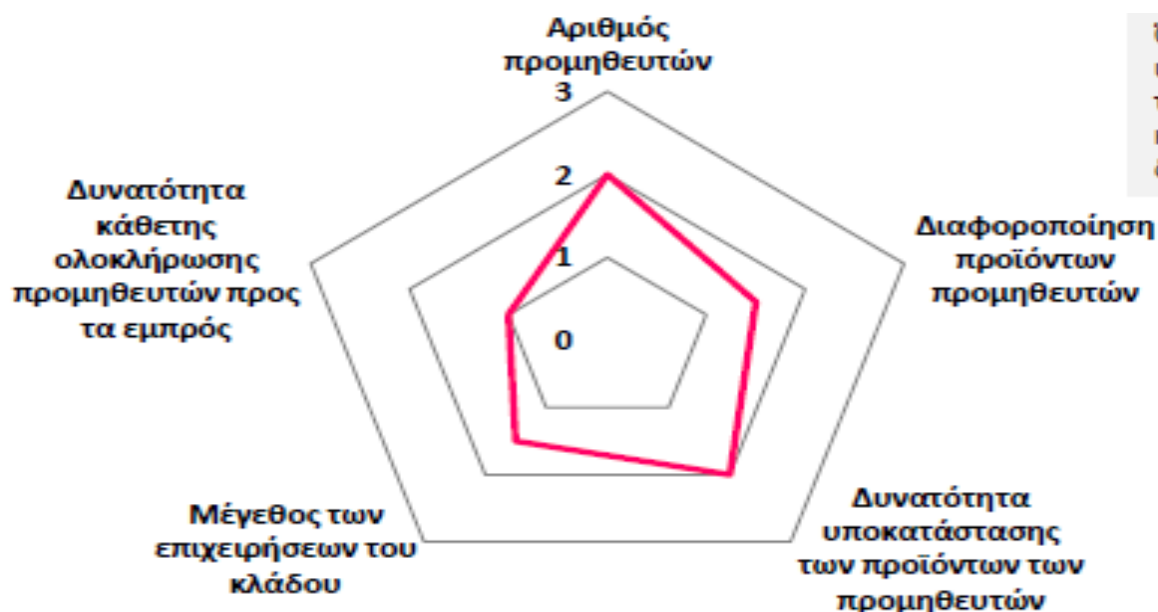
Αριθμός προμηθευτών

3

2

1

0

Διαφοροποίηση προϊόντων προμηθευτών

Δυνατότητα υποκατάστασης των προϊόντων των προμηθευτών

Μέγεθος των επιχειρήσεων του κλάδου

Δυνατότητα κάθετης ολοκλήρωσης προμηθευτών προς τα εμπρός

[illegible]